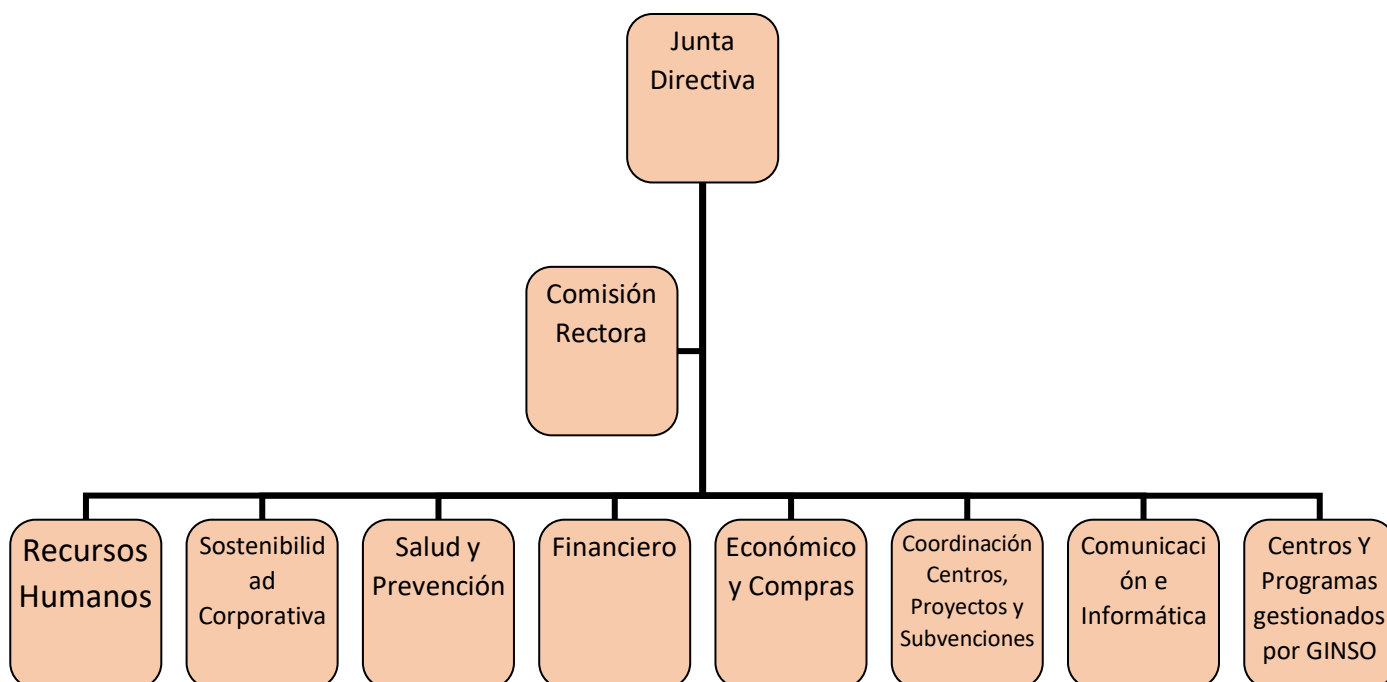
Junta Directiva

Comisión Rectora

Recursos Humanos

Sostenibilidad Corporativa

Salud y Prevención

Financiero

Económico y Compras

Coordinación Centros, Proyectos y Subvenciones

Comunicación e Informática

Centros Y Programas gestionados por GINSO